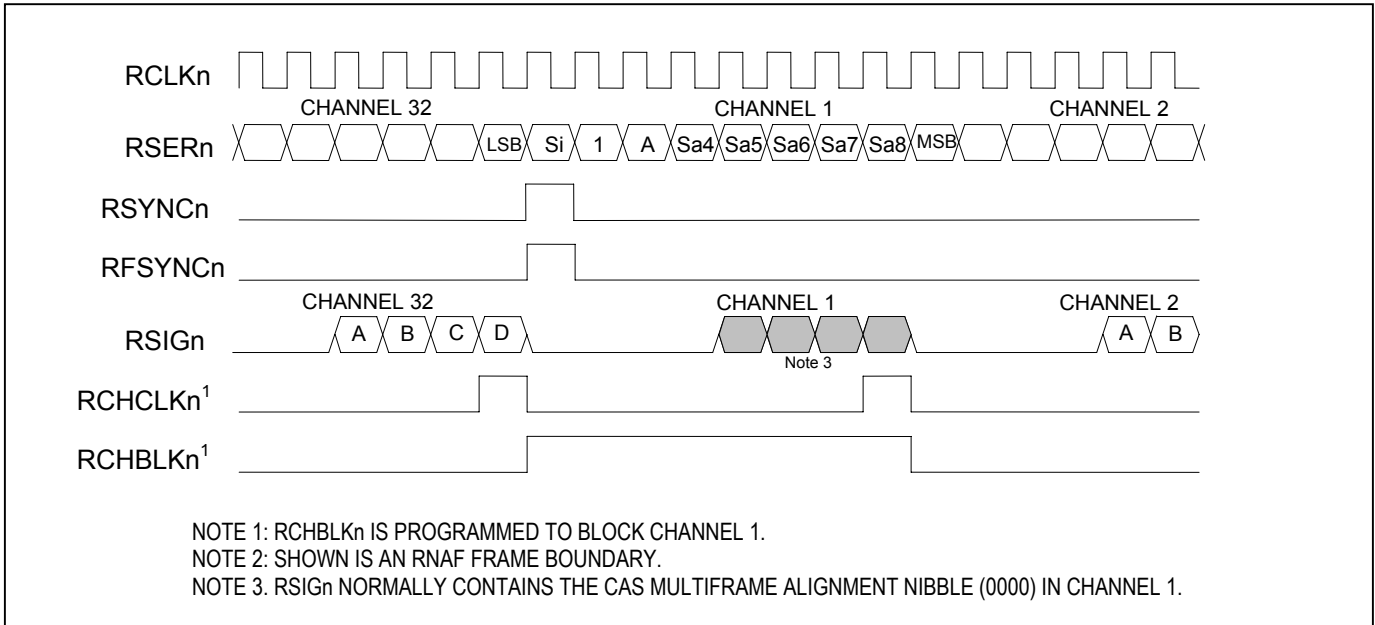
RCLKn

CHANNEL 32 CHANNEL 1 CHANNEL 2

RSERn LSB Si 1 A Sa4 Sa5 Sa6 Sa7 Sa8 MSB

RSYNCn

RFSYNCn

CHANNEL 32 CHANNEL 1 CHANNEL 2

RSIGn A B C D A B

Note 3

RCHCLKn$^1$

RCHBLKn$^1$

NOTE 1: RCHBLKn IS PROGRAMMED TO BLOCK CHANNEL 1.
NOTE 2: SHOWN IS AN RNAF FRAME BOUNDARY.
NOTE 3. RSIGn NORMALLY CONTAINS THE CAS MULTIFRAME ALIGNMENT NIBBLE (0000) IN CHANNEL 1.